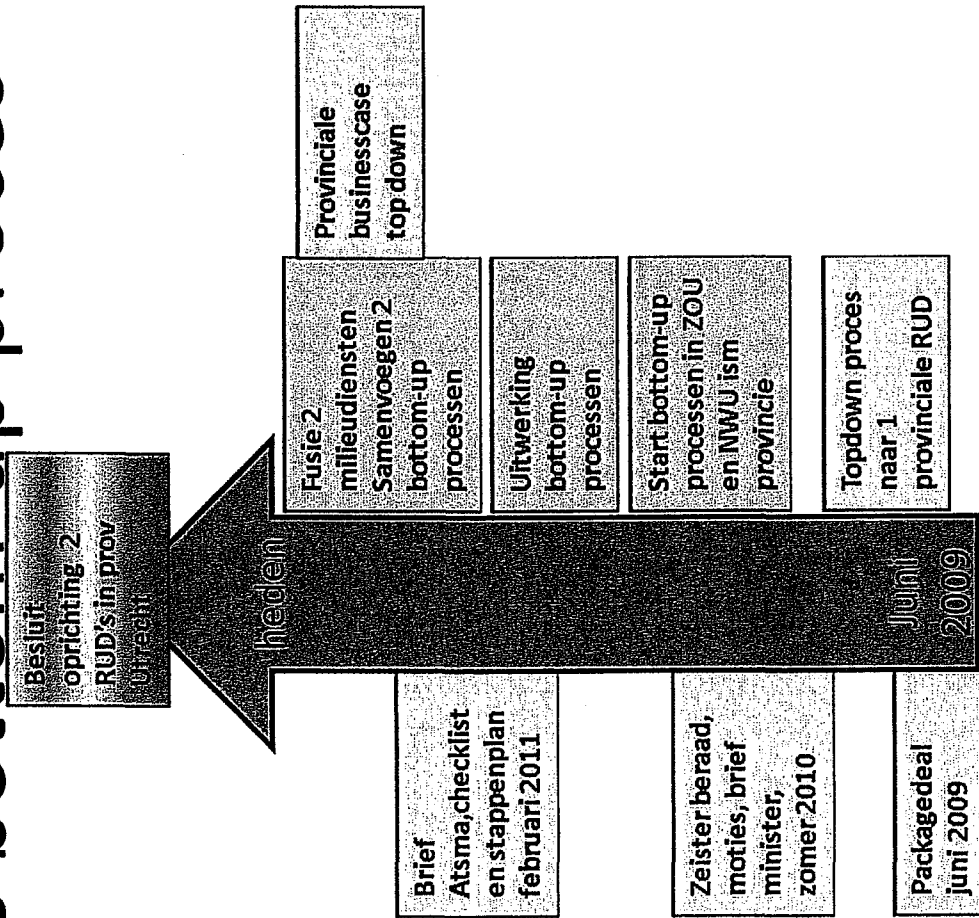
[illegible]

Besluit oprichting 2 RUD's in prov Utrecht

heden

Juni 2009

Provinciale businesscase top down

Fusie 2 milieudiensten Samenvoegen 2 bottom-up processen

Uitwerking bottom-up processen

Start bottom-up processen in ZOU en NWU ism provincie

Topdown proces naar 1 provinciale RUD

Brief Atsma, checklist en stappenplan februari 2011

Zeister beraad, moties, brief minister, zomer 2010

Packagedeal juni 2009